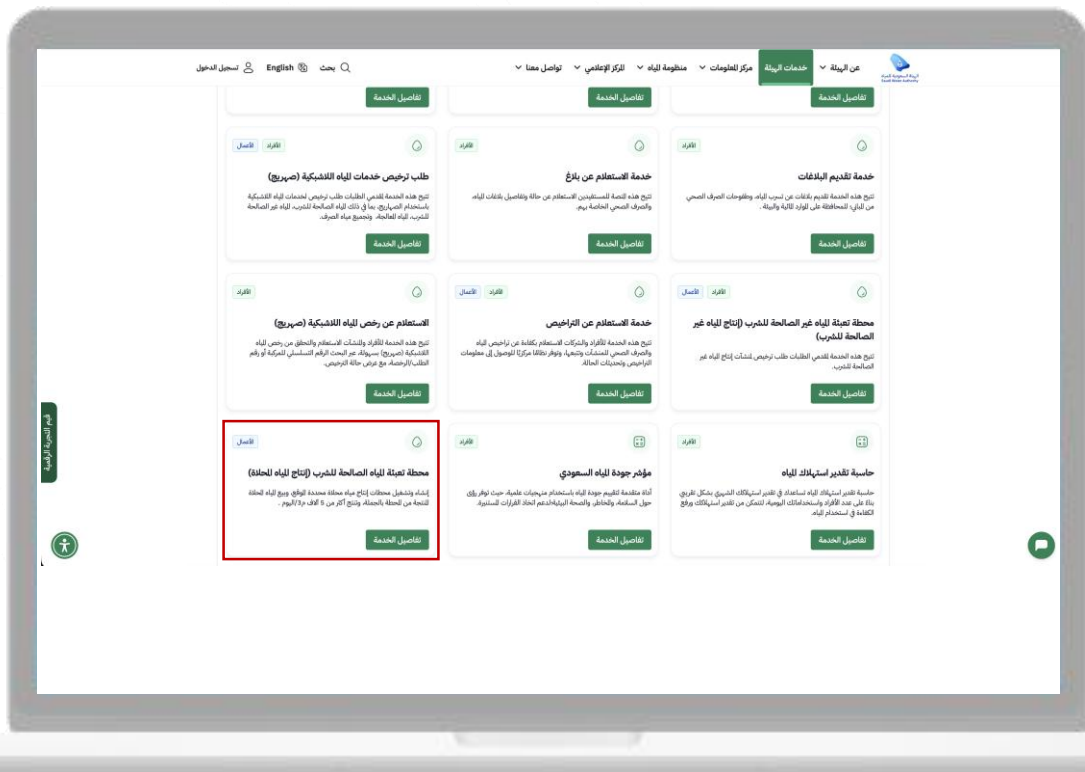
الهيئة السعودية للمياه Saudi Water Authority

عن الهيئة
خدمات الهيئة
مركز المعلومات
منظومة المياه
المركز الإعلامي
تواصل معنا

بحث
English
تسجيل الدخول

تفاصيل الخدمة
تفاصيل الخدمة
تفاصيل الخدمة

الأفراد
خدمة تقديم البلاغات
تتيح هذه الخدمة تقديم بلاغات عن تسرب المياه، وطفوحات الصرف الصحي من المنازل، للمحافظة على الموارد المائية والبيئة.
تفاصيل الخدمة

الأفراد
خدمة الاستعلام عن بلاغ
تتيح هذه المنصة للمستفيدين الاستعلام عن حالة وتفاصيل بلاغات المياه، والصرف الصحي الخاصة بهم.
تفاصيل الخدمة

الأفراد الأعمال
طلب ترخيص خدمات المياه اللاشبكية (صهريج)
تتيح هذه الخدمة لمقدمي الطلبات طلب ترخيص لخدمات المياه اللاشبكية باستخدام الصهاريج، بما في ذلك المياه الصالحة للشرب، المياه غير الصالحة للشرب، المياه المعالجة، وتجميع مياه الصرف.
تفاصيل الخدمة

الأفراد الأعمال
محطة تعبئة المياه غير الصالحة للشرب (إنتاج المياه غير الصالحة للشرب)
تتيح هذه الخدمة لمقدمي الطلبات طلب ترخيص لمنشآت إنتاج المياه غير الصالحة للشرب.
تفاصيل الخدمة

الأفراد الأعمال
خدمة الاستعلام عن التراخيص
تتيح هذه الخدمة للأفراد والشركات الاستعلام بكفاءة عن تراخيص المياه والصرف الصحي للمنشآت وتتبعها، وتوفر نطاقًا مركزيًا للوصول إلى معلومات التراخيص وتحديثات الحالة.
تفاصيل الخدمة

الأفراد
الاستعلام عن رخص المياه اللاشبكية (صهريج)
تتيح هذه الخدمة للأفراد والمنشآت الاستعلام والتحقق من رخص المياه اللاشبكية (صهريج) بسهولة، عبر البحث بالرقم التسلسلي للمركبة أو رقم الطلب/الرخصة، مع عرض حالة الترخيص.
تفاصيل الخدمة

الأفراد
حاسبة تقدير استهلاك المياه
حاسبة تقدير استهلاك المياه تساعدك في تقدير استهلاكك الشهري بشكل تقريبي بناءً على عدد الأفراد واستخداماتك اليومية، لتتمكن من تقدير استهلاكك ورفع الكفاءة في استخدام المياه.
تفاصيل الخدمة

الأفراد
مؤشر جودة المياه السعودي
أداة متقدمة لتقييم جودة المياه باستخدام منهجيات علمية، حيث توفر رؤى حول السلامة، والمخاطر، والصحة البيئية لدعم اتخاذ القرارات المستنيرة.
تفاصيل الخدمة

الأعمال
محطة تعبئة المياه الصالحة للشرب (إنتاج المياه المحلاة)
إنشاء وتشغيل محطات إنتاج مياه محلاة محددة الموقع وبيع المياه المحلاة المنتجة من المحطة بالجملة، وتنتج أكثر من 5 آلاف م3/اليوم .
تفاصيل الخدمة

قيم التجربة الرقمية